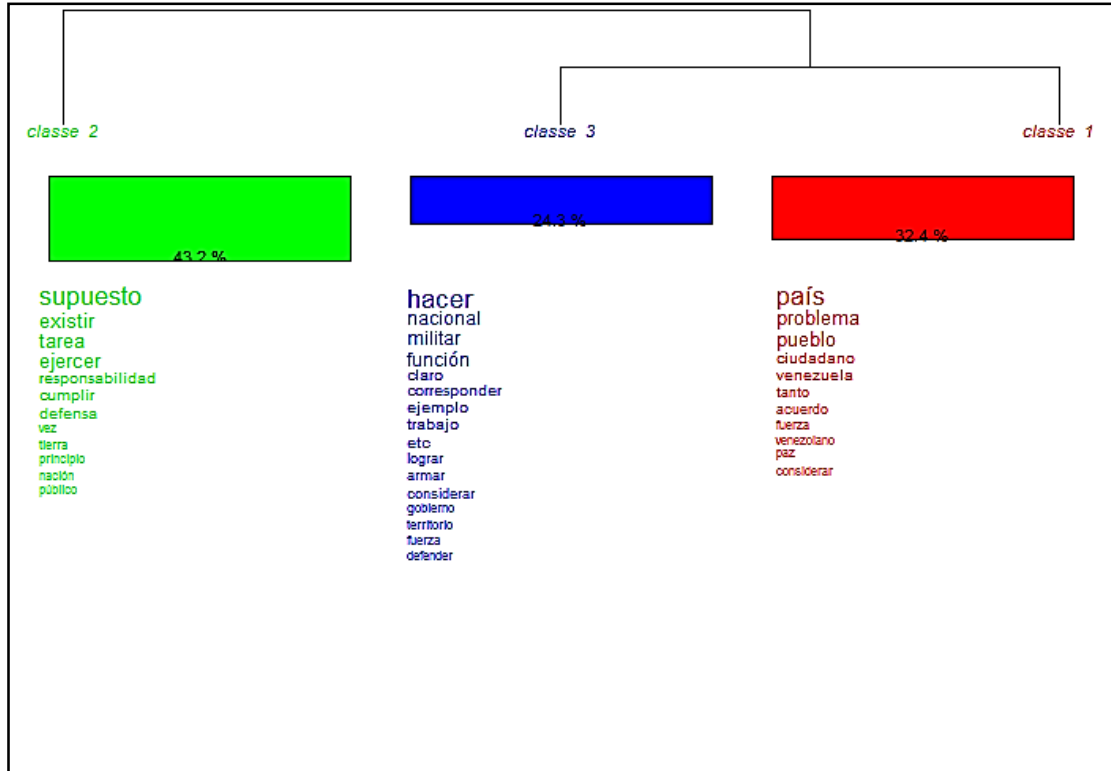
classe 2

43.2 %

supuesto
existir
tarea
ejercer
responsabilidad
cumplir
defensa
vez
tierra
principio
nación
público

classe 3

24.3 %

hacer
nacional
militar
función
claro
corresponder
ejemplo
trabajo
etc
lograr
armar
considerar
gobierno
territorio
fuerza
defender

classe 1

32.4 %

país
problema
pueblo
ciudadano
venezuela
tanto
acuerdo
fuerza
venezolano
paz
considerar